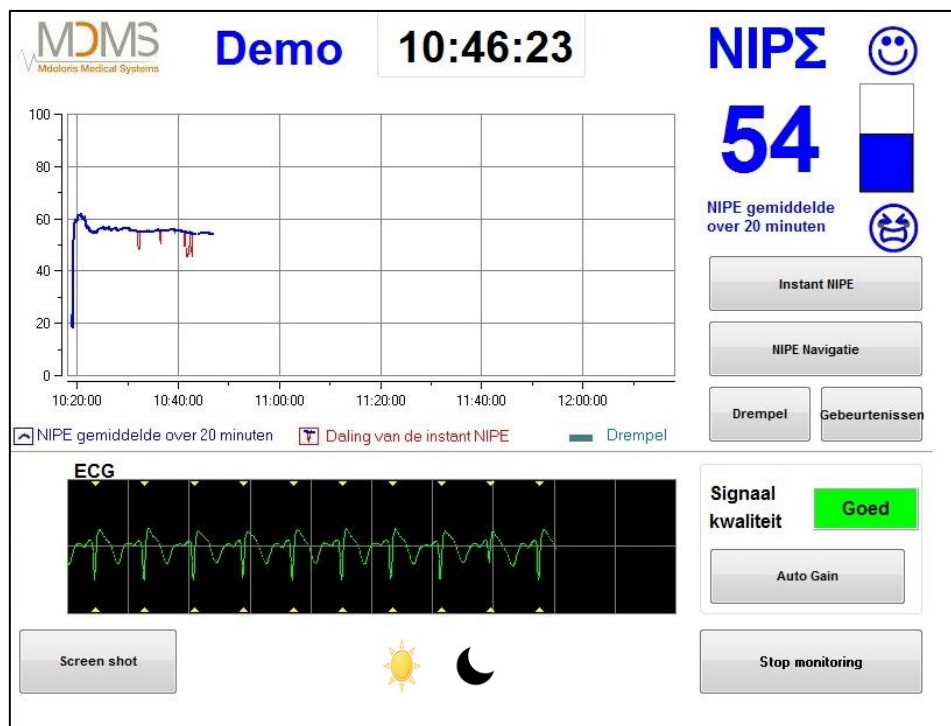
MDMS
Mdoloris Medical Systems

Demo

10:46:23

NIPΣ

54

NIPE gemiddelde over 20 minuten

100
80
60
40
20
0

10:20:00
10:40:00
11:00:00
11:20:00
11:40:00
12:00:00

NIPE gemiddelde over 20 minuten
Daling van de instant NIPE
Drempel

Instant NIPE

NIPE Navigatie

Drempel

Gebeurtenissen

ECG

Signaal kwaliteit

Goed

Auto Gain

Screen shot

Stop monitoring